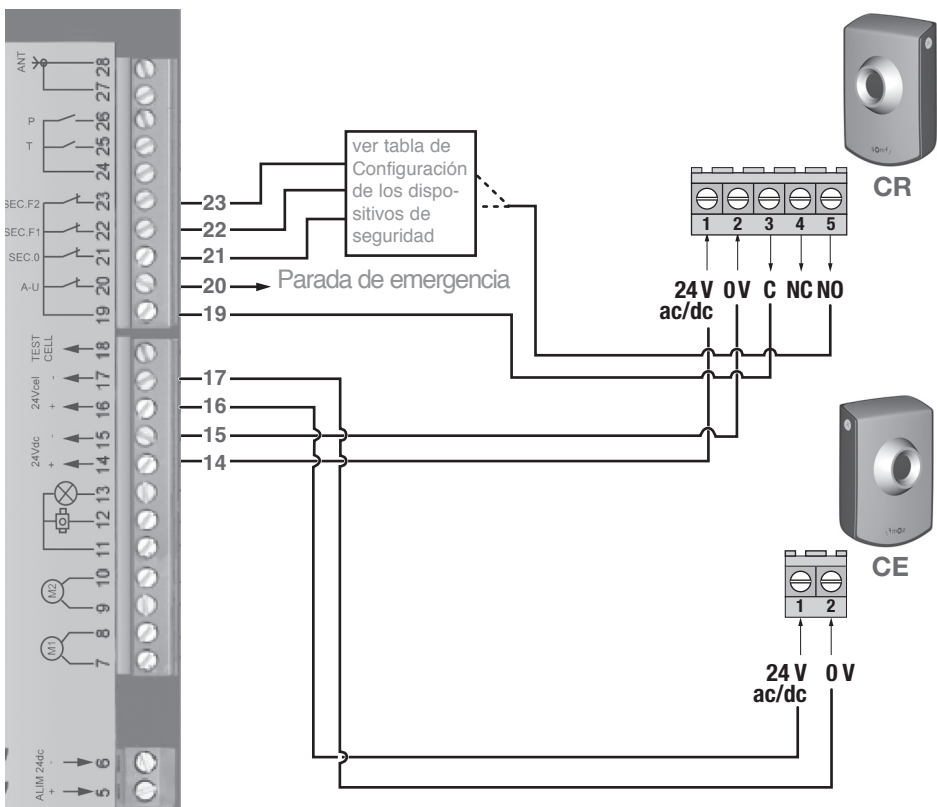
ANT 28
27
P 26
T 25
24
SEC.F2 23
SEC.F1 22
SEC.0 21
A-U 20
19
TEST CELL 18
24Vcel - 17
+ 16
24Vdc - 15
+ 14
13
12
11
M2 10
9
M1 8
7
ALIM 24dc - 6
+ 5

23
22
21
20 Parada de emergencia
19
17
16
15
14

ver tabla de Configuración de los dispositivos de seguridad

CR
1 2 3 4 5
24 V ac/dc 0 V C NC NO

CE
1 2
24 V ac/dc 0 V